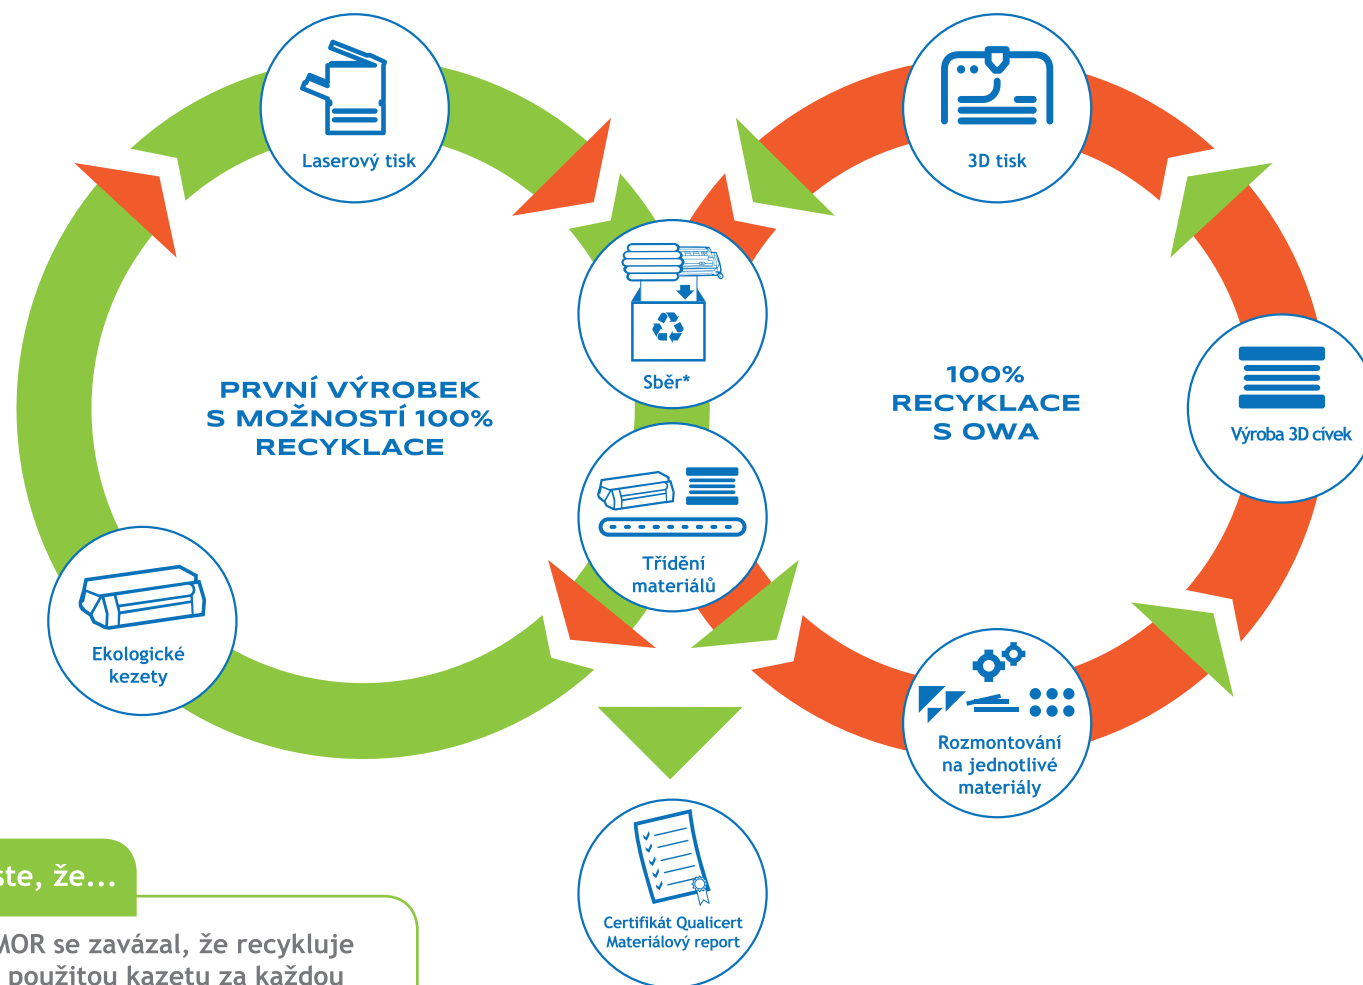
Laserový tisk

3D tisk

Sběr*

PRVNÍ VÝROBEK S MOŽNOSTÍ 100% RECYKLACE

100% RECYKLACE S OWA

Výroba 3D cívek

Třídění materiálů

Ekologické kezety

Rozmontování na jednotlivé materiály

Certifikát Qualicert Materiálový report

ste, že...

MOR se zavázal, že recykluje použitou kazetu za každou